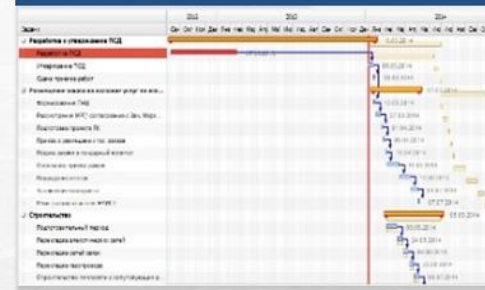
| Задачи | 2012 | 2013 | 2014 |
|---|---|---|---|
| Разработка и утверждение ПСД | | | |
| Разработка ПСД | | | |
| Утверждение ПСД | | | 05.03.2014 |
| Оценка проекта работ | | | 28.03.2014 |
| Размещение заказа на оказание услуг по ... | | | 07.03.2014 |
| Формирование ГНБ | | | 12.03.2014 |
| Рассмотрение и ИТС согласование с Зам. Мэра... | | | 27.03.2014 |
| Подготовка проекта ТЗ | | | 01.04.2014 |
| Оценка и размещение ... заказа | | | |
| Подача заявок и ... | | | |
| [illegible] | | | |
| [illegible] | | | |
| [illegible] | | | |
| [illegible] | | | |
| Строительство | | | 05.05.2014 |
| Подготовительный период | | | 05.05.2014 |
| Перекладка электрических сетей | | | 24.05.2014 |
| Перекладка сетей связи | | | |
| Перекладка газопровода | | | |
| Строительство ... и ... | | | |